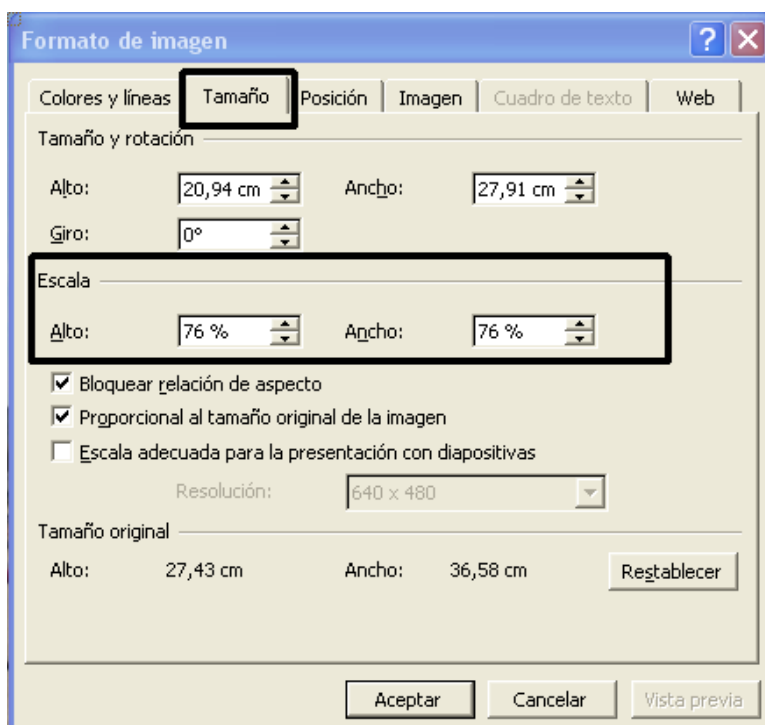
Formato de imagen

Colores y líneas | Tamaño | Posición | Imagen | Cuadro de texto | Web

Tamaño y rotación

Alto: 20,94 cm   Ancho: 27,91 cm

Giro: 0°

Escala

Alto: 76 %   Ancho: 76 %

☑ Bloquear relación de aspecto

☑ Proporcional al tamaño original de la imagen

☐ Escala adecuada para la presentación con diapositivas

Resolución: 640 x 480

Tamaño original

Alto: 27,43 cm   Ancho: 36,58 cm   Restablecer

Aceptar   Cancelar   Vista previa